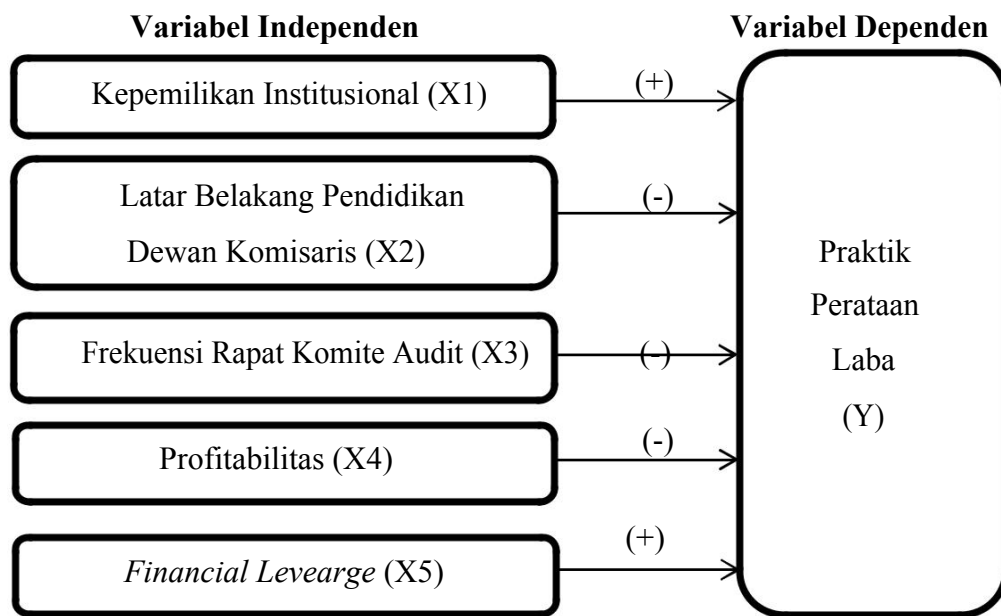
Variabel Independen

Variabel Dependen

Kepemilikan Institusional (X1)

(+)

Latar Belakang Pendidikan Dewan Komisaris (X2)

(-)

Frekuensi Rapat Komite Audit (X3)

(-)

Profitabilitas (X4)

(-)

*Financial Levearge* (X5)

(+)

Praktik Perataan Laba (Y)